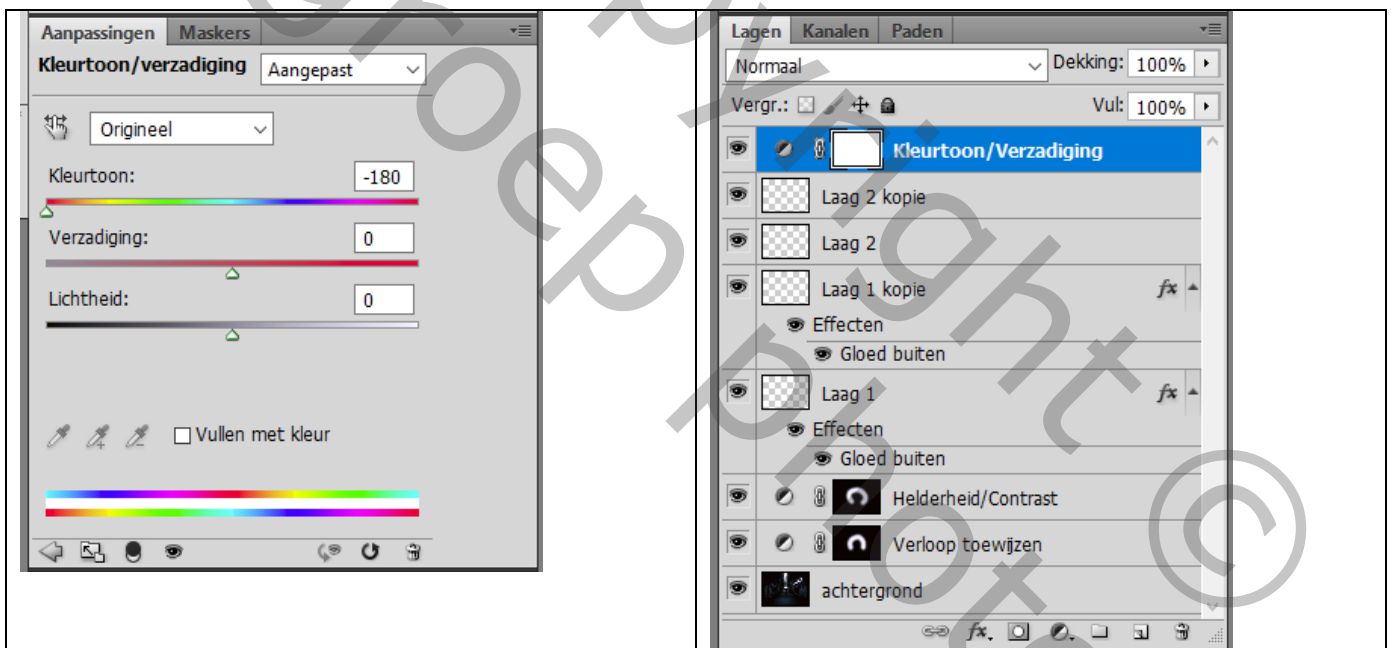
Aanpassingen Maskers

Kleurtoon/verzadiging Aangepast

Origineel

Kleurtoon: -180

Verzadiging: 0

Lichtheid: 0

Vullen met kleur

Lagen Kanalen Paden

Normaal Dekking: 100%

Vergr.: Vul: 100%

Kleurtoon/Verzadiging

Laag 2 kopie

Laag 2

Laag 1 kopie

Effecten

Gloed buiten

Laag 1

Effecten

Gloed buiten

Helderheid/Contrast

Verloop toewijzen

achtergrond

Groep Photo Copyright ©